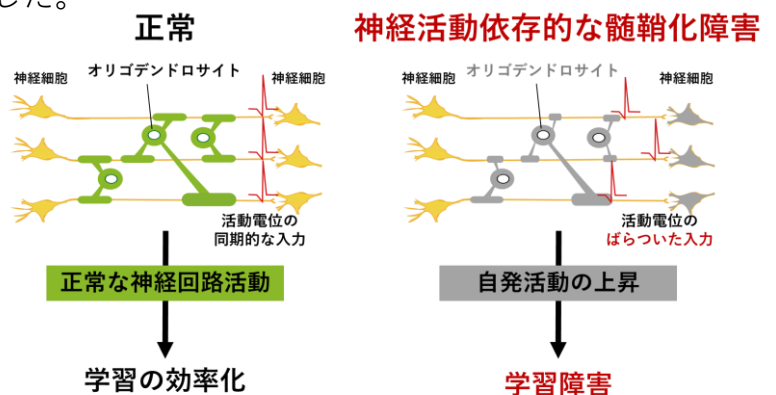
した。

正常

神経細胞

オリゴデンドロサイト

神経細胞

活動電位の同期的な入力

正常な神経回路活動

学習の効率化

神経活動依存的な髄鞘化障害

神経細胞

オリゴデンドロサイト

神経細胞

活動電位のばらついた入力

自発活動の上昇

学習障害